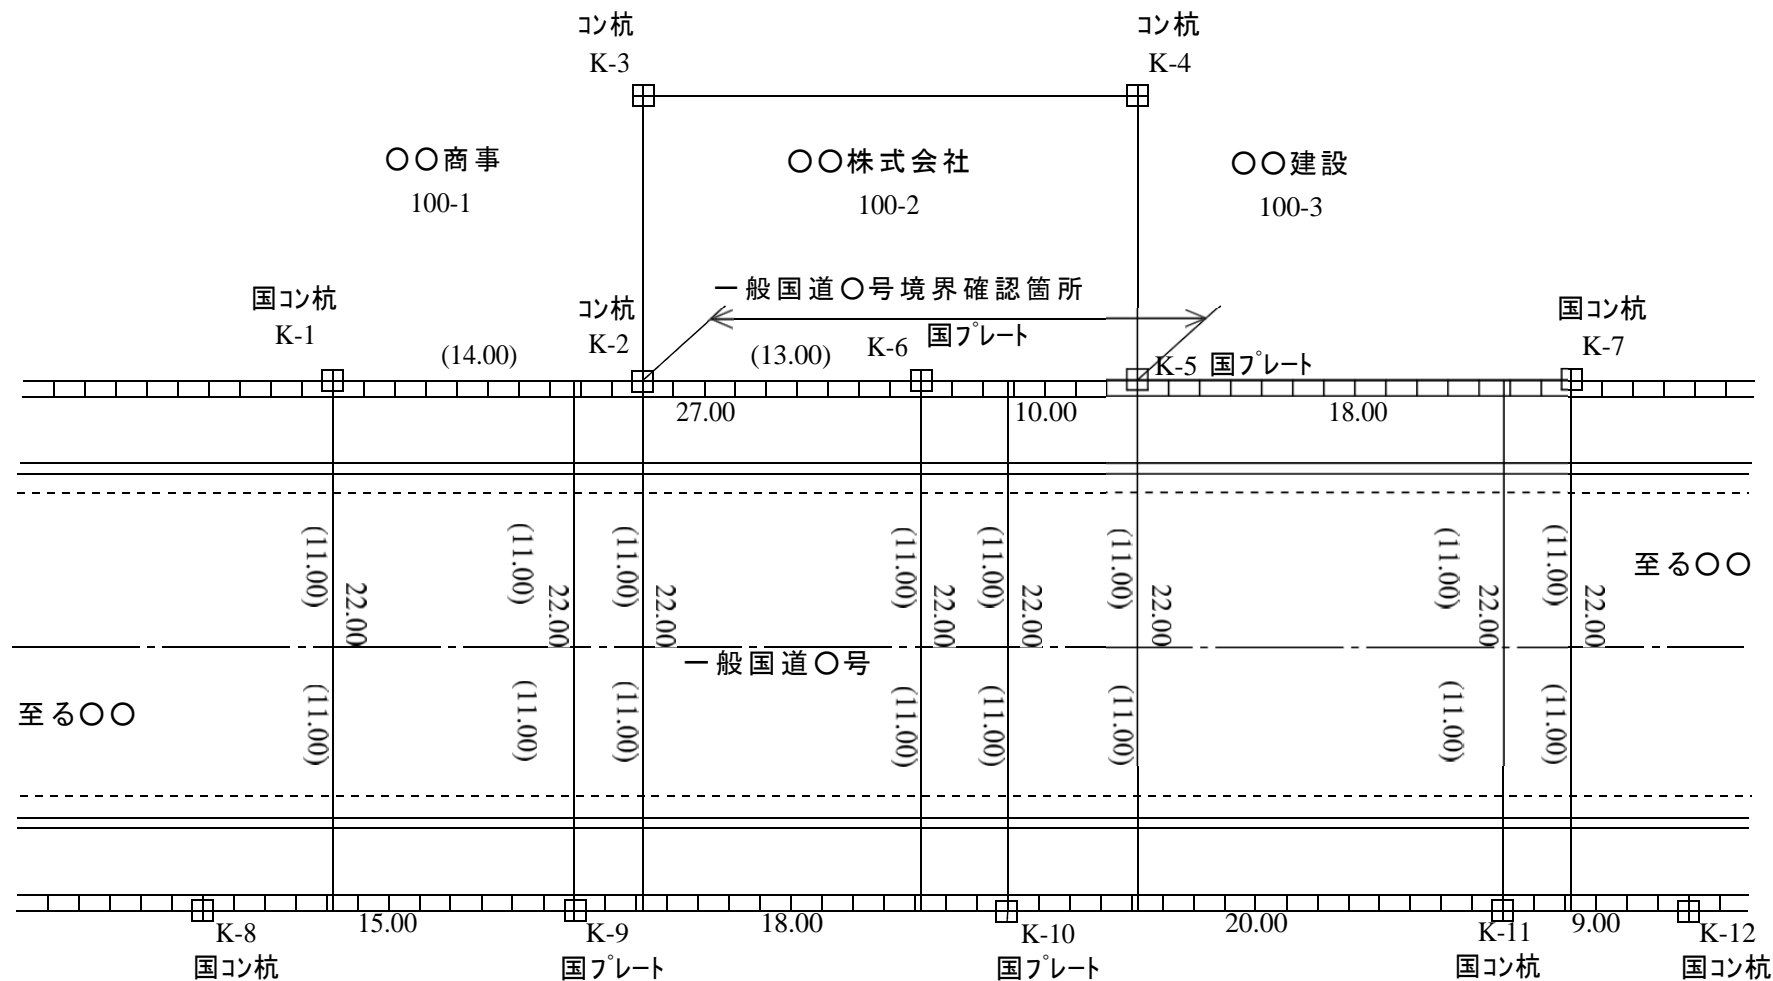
コン杭
K-3

コン杭
K-4

〇〇商事
100-1

〇〇株式会社
100-2

〇〇建設
100-3

一般国道〇号境界確認箇所

国コン杭
K-1

コン杭
K-2

国プレート

国コン杭
K-7

(14.00)

(13.00)

K-6

K-5 国プレート

27.00

10.00

18.00

(11.00) 22.00 (11.00)

(11.00) 22.00 (11.00)

(11.00) 22.00 (11.00)

(11.00) 22.00 (11.00)

(11.00) 22.00 (11.00)

(11.00) 22.00 (11.00)

(11.00) 22.00 (11.00)

(11.00) 22.00 (11.00)

至る〇〇

一般国道〇号

至る〇〇

K-8
国コン杭

15.00

K-9
国プレート

18.00

K-10
国プレート

20.00

K-11
国コン杭

9.00

K-12
国コン杭